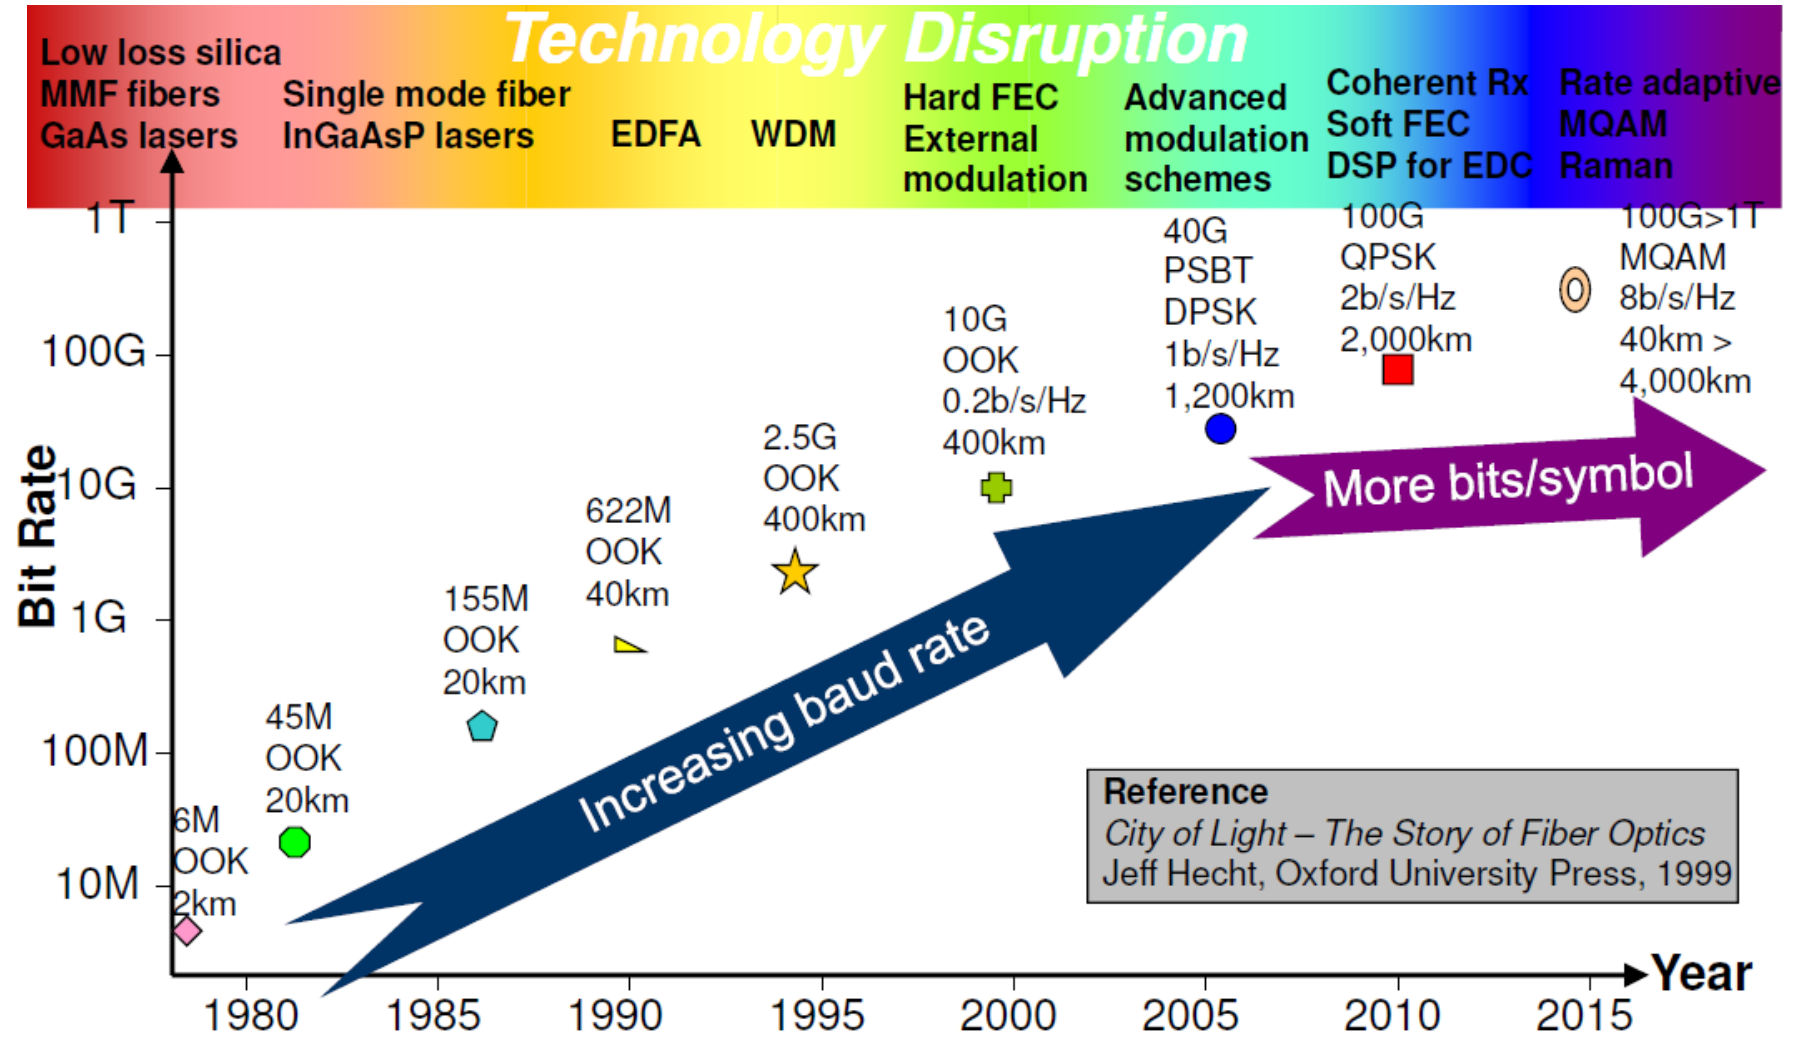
Technology Disruption

Low loss silica
MMF fibers
GaAs lasers

Single mode fiber
InGaAsP lasers

EDFA

WDM

Hard FEC
External
modulation

Advanced
modulation
schemes

Coherent Rx
Soft FEC
DSP for EDC

Rate adaptive
MQAM
Raman

1T

100G

10G

1G

100M

10M

Bit Rate

6M
OOK
2km

45M
OOK
20km

155M
OOK
20km

622M
OOK
40km

2.5G
OOK
400km

10G
OOK
0.2b/s/Hz
400km

40G
PSBT
DPSK
1b/s/Hz
1,200km

100G
QPSK
2b/s/Hz
2,000km

100G>1T
MQAM
8b/s/Hz
40km >
4,000km

Increasing baud rate

More bits/symbol

Reference
City of Light – The Story of Fiber Optics
Jeff Hecht, Oxford University Press, 1999

1980 1985 1990 1995 2000 2005 2010 2015

Year